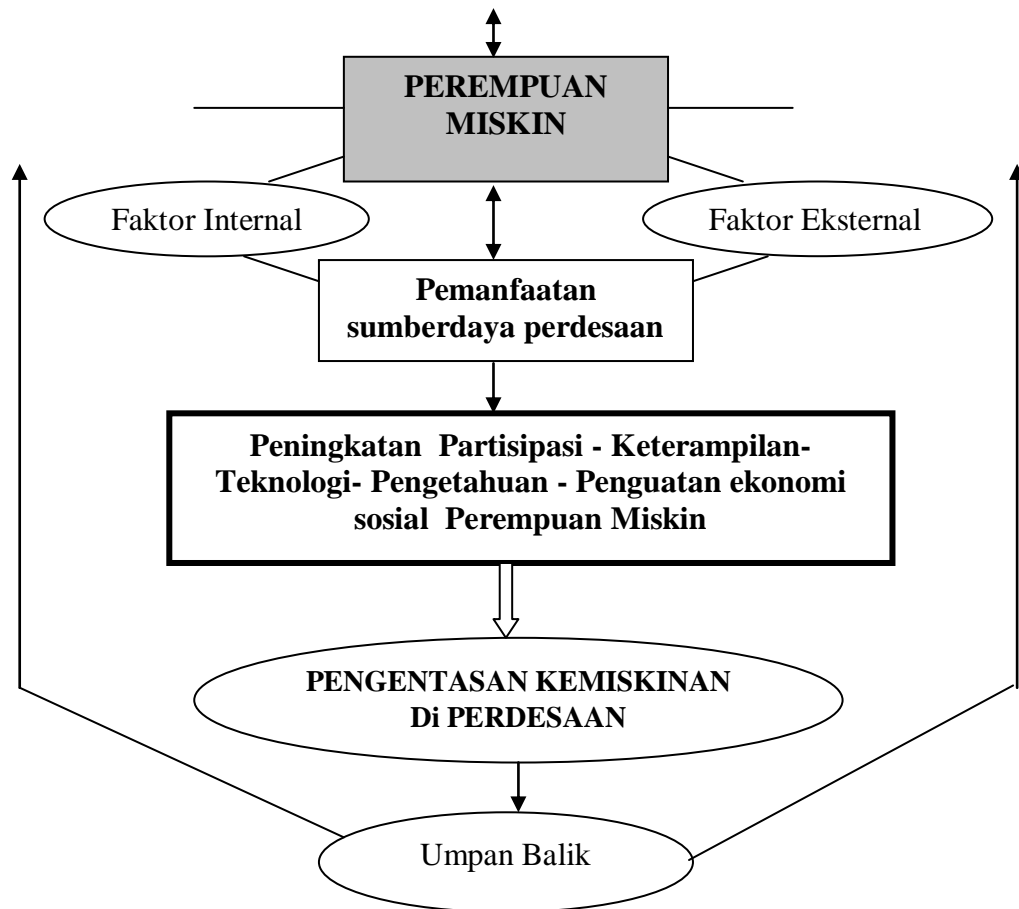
PEREMPUAN MISKIN

Faktor Internal

Faktor Eksternal

Pemanfaatan sumberdaya perdesaan

Peningkatan Partisipasi - Keterampilan-Teknologi- Pengetahuan - Penguatan ekonomi sosial Perempuan Miskin

PENGENTASAN KEMISKINAN Di PERDESAAN

Umpan Balik